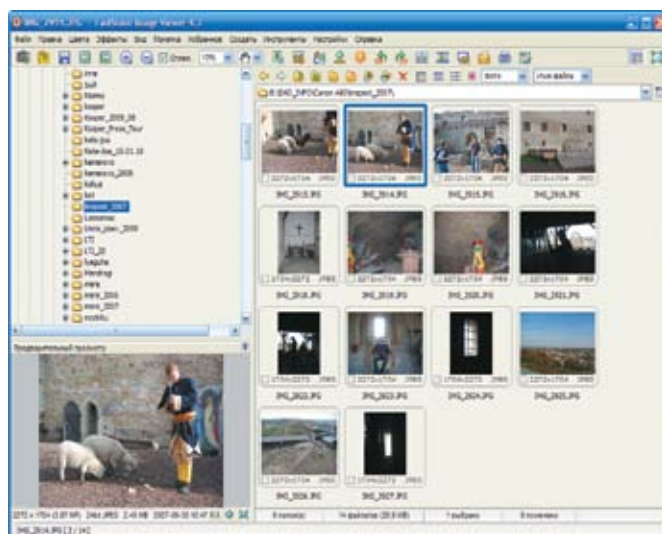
IMG_2914.JPG - FastStone Image Viewer 4.3

Файл Правка Цвета Эффекты Вид Поиск Избранное Создать Инструменты Настройки Справка

Отмен. 17%

Фото Имя файла

E:\DATA\_INFO\Canon 40D\krepost_2007\

kraft

bel

Кипр

Koper

Koper_2005_06

Koper_Frose_Tour

krepost_2007

Предварительный просмотр

IMG_2913.JPG

IMG_2914.JPG

IMG_2915.JPG

IMG_2916.JPG

IMG_2918.JPG

IMG_2919.JPG

IMG_2920.JPG

IMG_2921.JPG

IMG_2922.JPG

IMG_2923.JPG

IMG_2924.JPG

IMG_2925.JPG

IMG_2926.JPG

IMG_2927.JPG

3272x1704 JPEG

1704x2272 JPEG

0 папок(и) 14 файл(ов) (28.9 MB) 1 выбрано 0 помечено

IMG_2914.JPG [ 2 / 14 ]